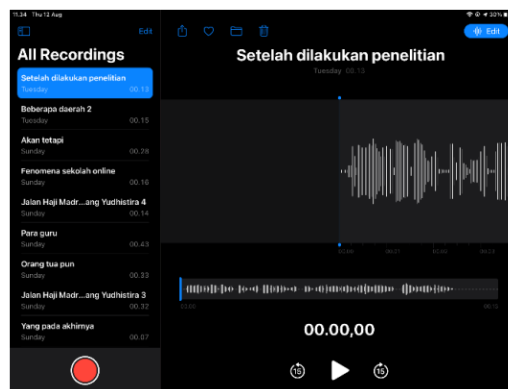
11.34 Thu 12 Aug

30%

Edit

All Recordings

Setelah dilakukan penelitian
Tuesday 00.13

Beberapa daerah 2
Tuesday 00.15

Akan tetapi
Sunday 00.28

Fenomena sekolah online
Sunday 00.16

Jalan Haji Madr...ang Yudhistira 4
Sunday 00.14

Para guru
Sunday 00.43

Orang tua pun
Sunday 00.33

Jalan Haji Madr...ang Yudhistira 3
Sunday 00.32

Yang pada akhirnya
Sunday 00.07

Edit

Setelah dilakukan penelitian
Tuesday 00.13

00.00 00.01 00.02 00.03

00.00 00.13

00.00,00

15 15